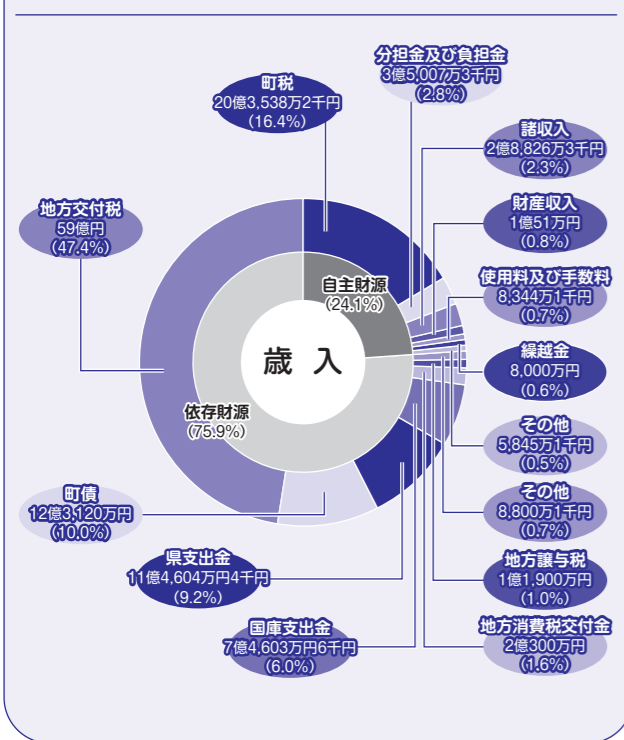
歳　入

自主財源
(24.1%)

依存財源
(75.9%)

町税
20億3,538万2千円
(16.4%)

分担金及び負担金
3億5,007万3千円
(2.8%)

諸収入
2億8,826万3千円
(2.3%)

財産収入
1億51万円
(0.8%)

使用料及び手数料
8,344万1千円
(0.7%)

繰越金
8,000万円
(0.6%)

その他
5,845万1千円
(0.5%)

その他
8,800万1千円
(0.7%)

地方譲与税
1億1,900万円
(1.0%)

地方消費税交付金
2億300万円
(1.6%)

国庫支出金
7億4,603万円6千円
(6.0%)

県支出金
11億4,604万円4千円
(9.2%)

町債
12億3,120万円
(10.0%)

地方交付税
59億円
(47.4%)